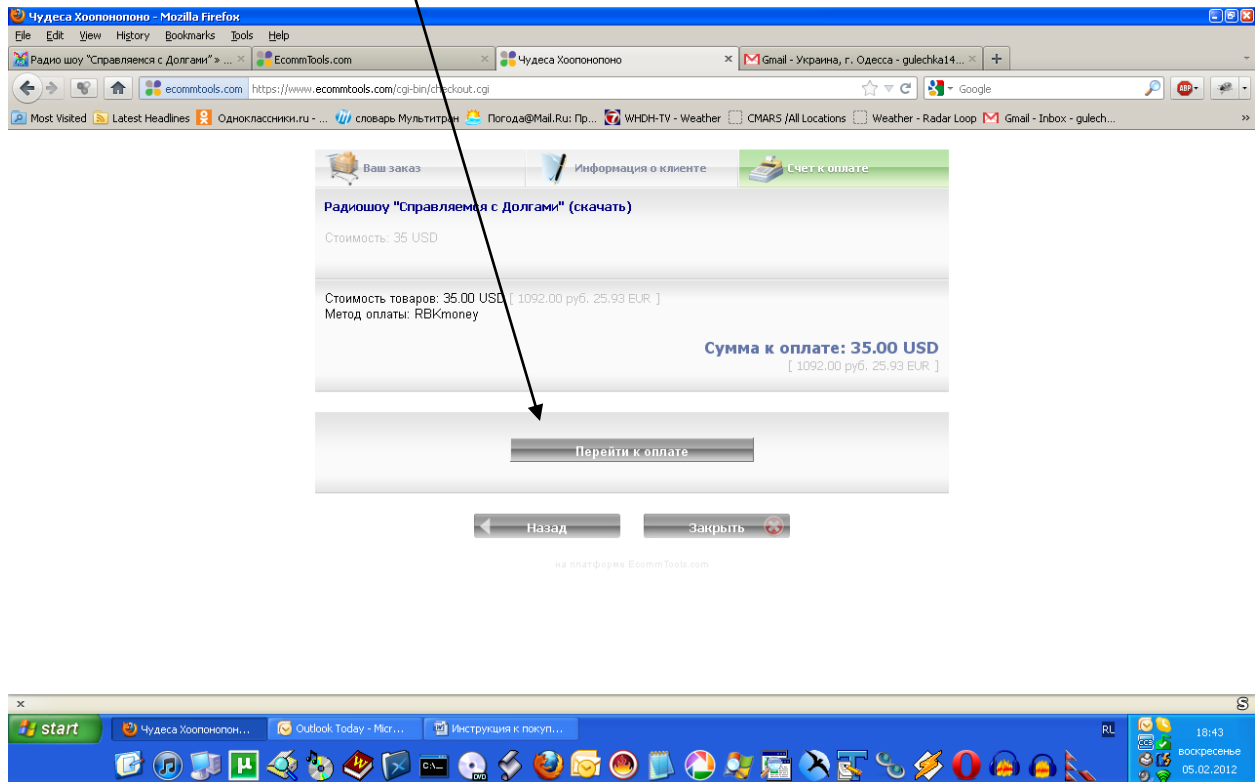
Чудеса Хоопонопоно - Mozilla Firefox

File Edit View History Bookmarks Tools Help

Радио шоу "Справляемся с Долгами" » ... × EcommTools.com × Чудеса Хоопонопоно × Gmail - Украина, г. Одесса - gulechka14... × +

ecommtools.com https://www.ecommtools.com/cgi-bin/checkout.cgi

Google

Most Visited Latest Headlines Одноклассники.ru - ... словарь Мультитран Погода@Mail.Ru: Пр... WHDH-TV - Weather CMARS /All Locations Weather - Radar Loop Gmail - Inbox - gulech...

Ваш заказ Информация о клиенте Счет к оплате

Радиошоу "Справляемся с Долгами" (скачать)

Стоимость: 35 USD

Стоимость товаров: 35.00 USD [ 1092.00 руб. 25.93 EUR ]
Метод оплаты: RBKmoney

Сумма к оплате: 35.00 USD
[ 1092.00 руб. 25.93 EUR ]

Перейти к оплате

Назад Закрыть

на платформе EcommTools.com

start Чудеса Хоопонопон... Outlook Today - Micr... Инструкция к покуп...

RL 18:43 воскресенье 05.02.2012